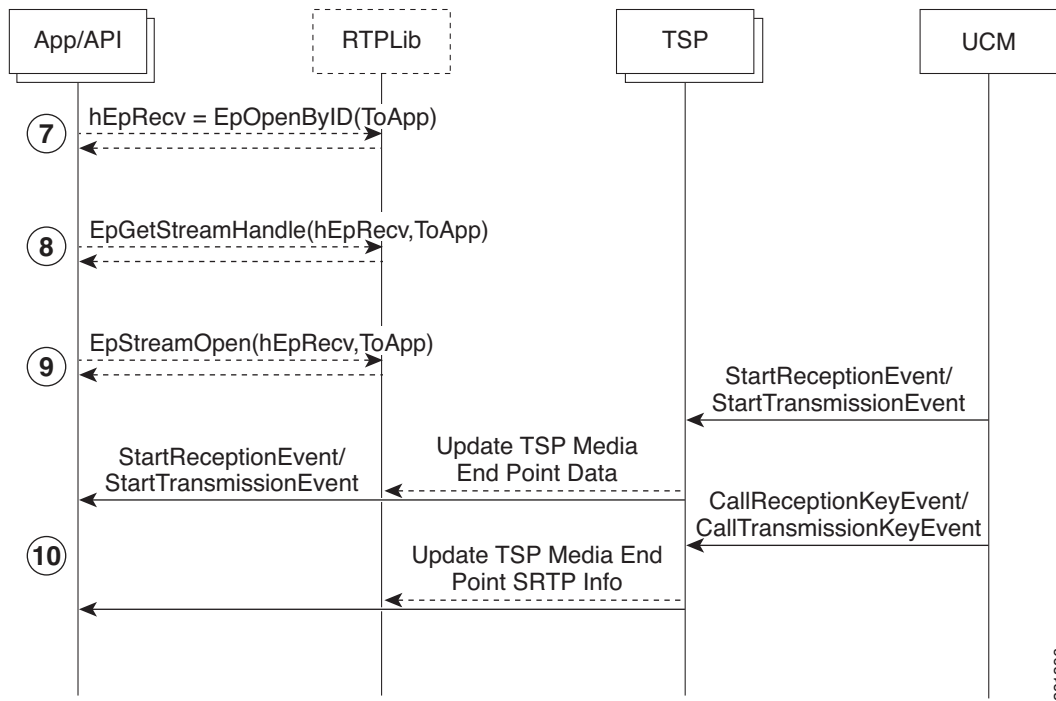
App/API

RTPLib

TSP

UCM

7

hEpRecv = EpOpenByID(ToApp)

8

EpGetStreamHandle(hEpRecv,ToApp)

9

EpStreamOpen(hEpRecv,ToApp)

StartReceptionEvent/
StartTransmissionEvent

StartReceptionEvent/
StartTransmissionEvent

Update TSP Media
End Point Data

CallReceptionKeyEvent/
CallTransmissionKeyEvent

10

Update TSP Media End
Point SRTP Info

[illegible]